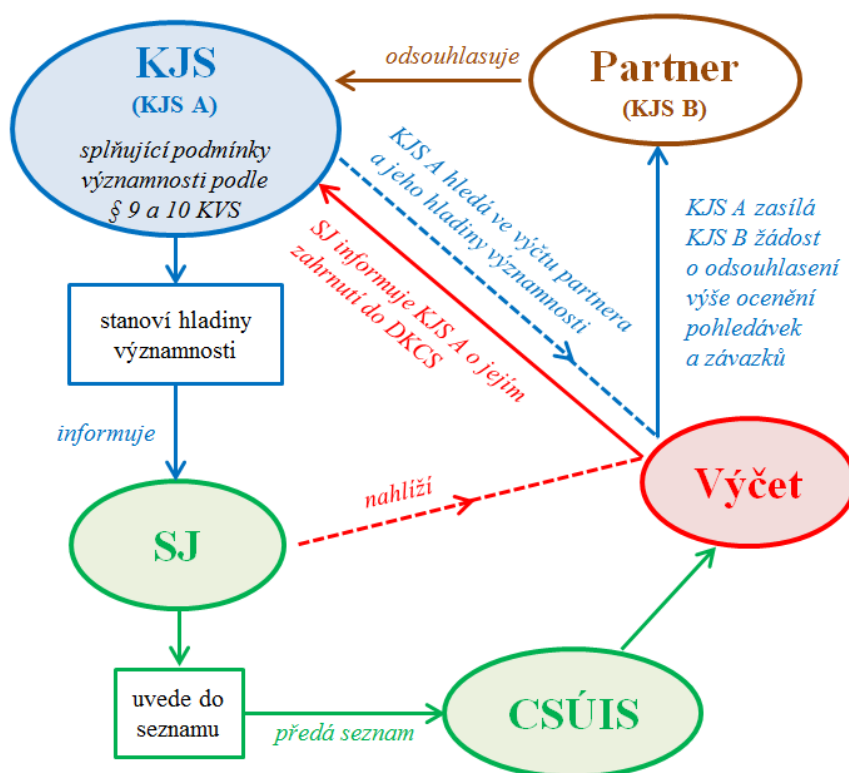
KJS
(KJS A)
splňující podmínky významnosti podle § 9 a 10 KVS

odsouhlasuje

Partner
(KJS B)

KJS A hledá ve výčtu partnera a jeho hladiny významnosti

SJ informuje KJS A o jejím zahrnutí do DKCS

KJS A zasílá KJS B žádost o odsouhlasení výše ocenění pohledávek a závazků

stanoví hladiny významnosti

informuje

SJ

nahlíží

Výčet

uvede do seznamu

předá seznam

CSÚIS